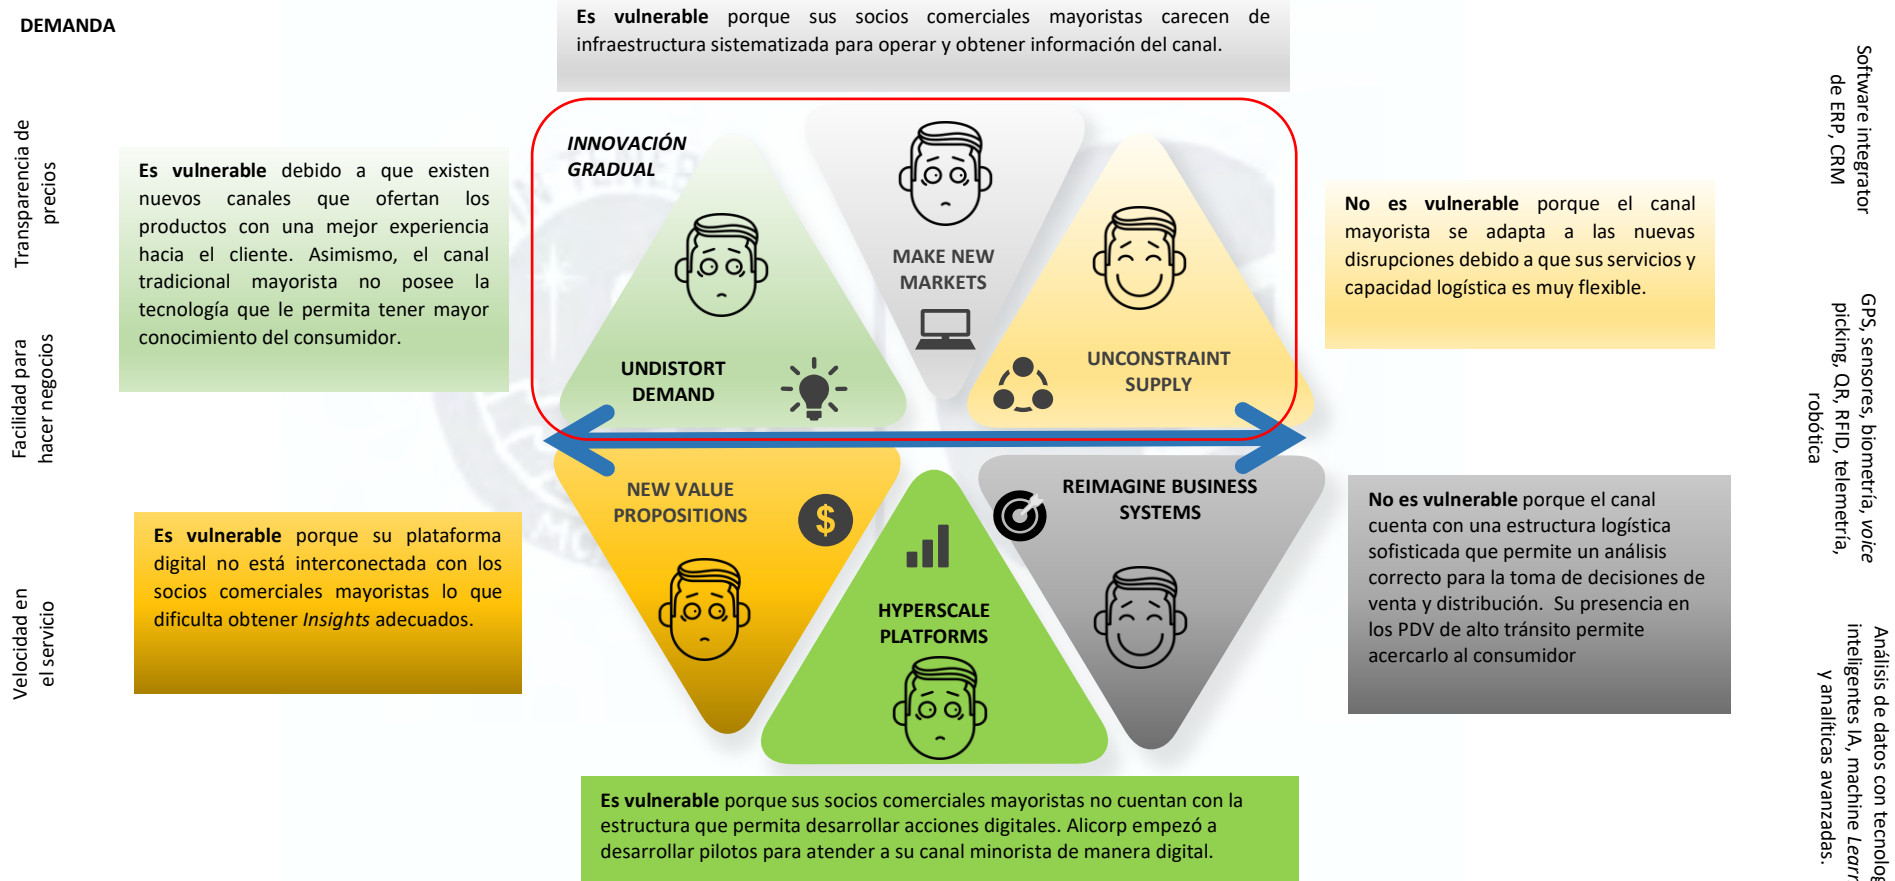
DEMANDA

Es vulnerable porque sus socios comerciales mayoristas carecen de infraestructura sistematizada para operar y obtener información del canal.

Transparencia de precios

Es vulnerable debido a que existen nuevos canales que ofertan los productos con una mejor experiencia hacia el cliente. Asimismo, el canal tradicional mayorista no posee la tecnología que le permita tener mayor conocimiento del consumidor.

INNOVACIÓN GRADUAL

UNDISTORT DEMAND

MAKE NEW MARKETS

UNCONSTRAINT SUPPLY

Software integrator de ERP, CRM

No es vulnerable porque el canal mayorista se adapta a las nuevas disrupciones debido a que sus servicios y capacidad logística es muy flexible.

Facilidad para hacer negocios

GPS, sensores, biometría, voice picking, QR, RFID, telemetría, robótica

NEW VALUE PROPOSITIONS

REIMAGINE BUSINESS SYSTEMS

HYPERSCALE PLATFORMS

Velocidad en el servicio

Es vulnerable porque su plataforma digital no está interconectada con los socios comerciales mayoristas lo que dificulta obtener Insights adecuados.

No es vulnerable porque el canal cuenta con una estructura logística sofisticada que permite un análisis correcto para la toma de decisiones de venta y distribución. Su presencia en los PDV de alto tránsito permite acercarlo al consumidor

Análisis de datos con tecnolog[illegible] inteligentes IA, machine Learn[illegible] y analíticas avanzadas.

Es vulnerable porque sus socios comerciales mayoristas no cuentan con la estructura que permita desarrollar acciones digitales. Alicorp empezó a desarrollar pilotos para atender a su canal minorista de manera digital.